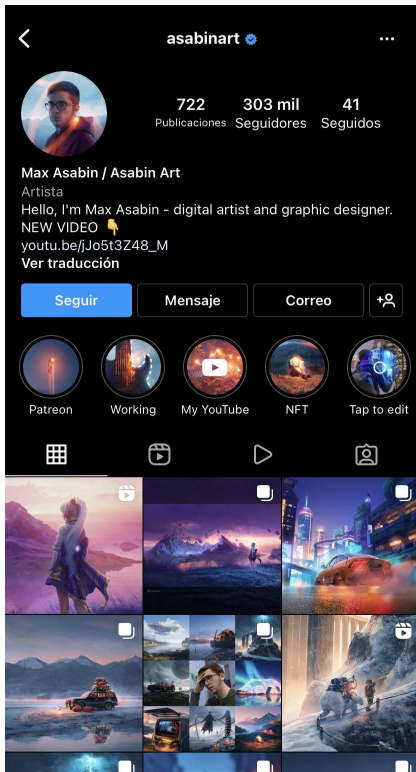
asabinart

722 Publicaciones
303 mil Seguidores
41 Seguidos

Max Asabin / Asabin Art
Artista
Hello, I'm Max Asabin - digital artist and graphic designer.
NEW VIDEO 👇
youtu.be/jJo5t3Z48_M
Ver traducción

Seguir
Mensaje
Correo

Patreon
Working
My YouTube
NFT
Tap to edit